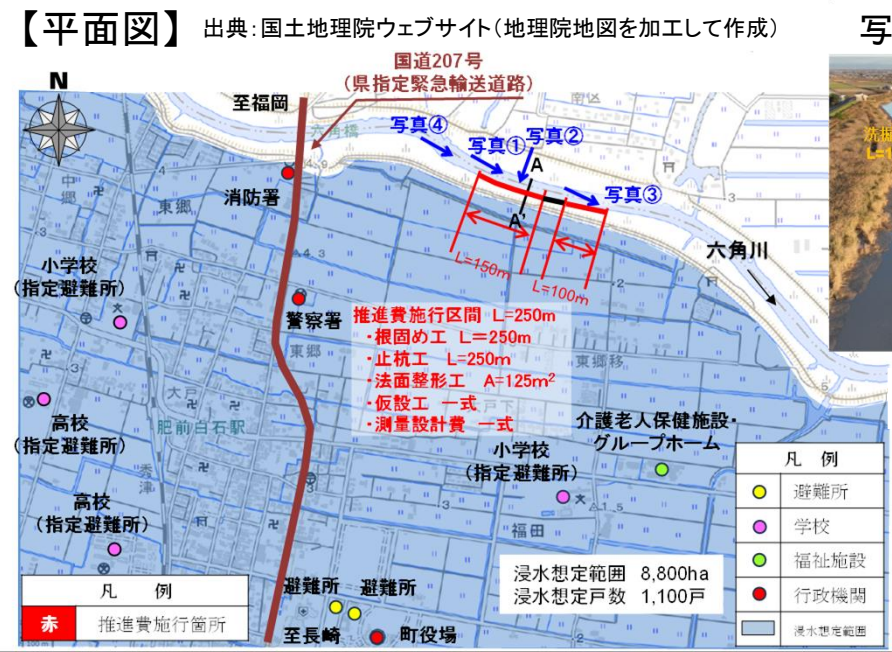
【平面図】 出典：国土地理院ウェブサイト（地理院地図を加工して作成）

写

国道207号
（県指定緊急輸送道路）

N

至福岡

写真④
写真①
写真②
写真③

A
A'

消防署

東郷

L=150m
L=100m

六角川

小学校
（指定避難所）

警察署

推進費施行区間 L=250m
・根固め工 L=250m
・止杭工 L=250m
・法面整形工 A=125m$^2$
・仮設工 一式
・測量設計費 一式

高校
（指定避難所）

肥前白石駅

介護老人保健施設・
グループホーム

小学校
（指定避難所）

高校
（指定避難所）

福田

| 凡 | 例 |
|---|---|
| 赤 | 推進費施行箇所 |

避難所
避難所
至長崎
町役場

浸水想定範囲 8,800ha
浸水想定戸数 1,100戸

| 凡 例 | |
|---|---|
| | 避難所 |
| | 学校 |
| | 福祉施設 |
| | 行政機関 |
| | 浸水想定範囲 |